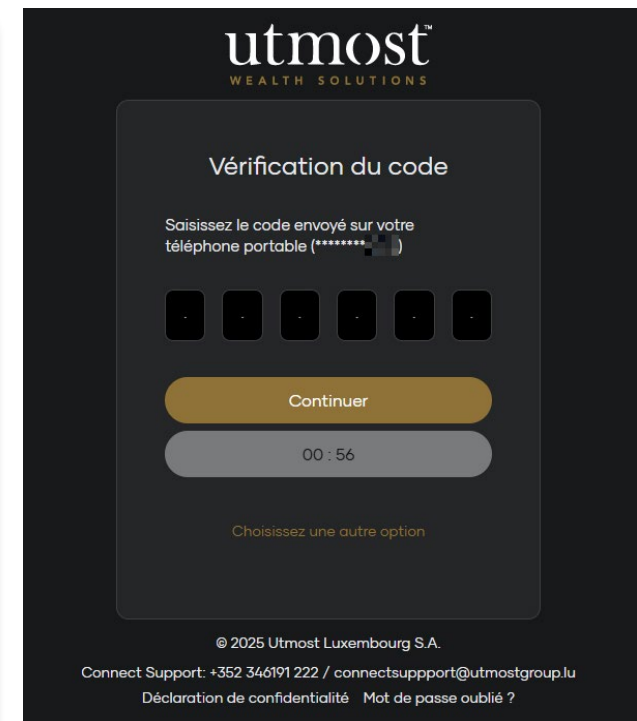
utmost™
WEALTH SOLUTIONS

Vérification du code

Saisissez le code envoyé sur votre téléphone portable (********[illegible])

-
-
-
-
-
-

Continuer

00 : 56

Choisissez une autre option

© 2025 Utmost Luxembourg S.A.

Connect Support: +352 346191 222 / connectsuppport@utmostgroup.lu

Déclaration de confidentialité   Mot de passe oublié ?